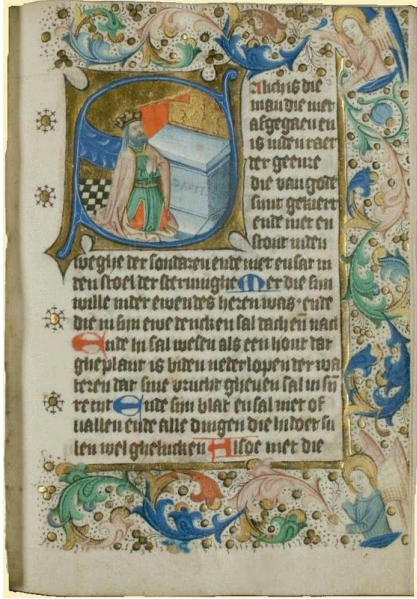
Salich is die man die niet afgegaen en is inden raet der getruwe die vanden wech sunt gestaen ende niet en stont inden wege der sondaren ende niet en sat in den stoel der sterfnisse. Mer die sim wille inder ewe ons heren was · ende die in sin ewe trachten sal dach en nacht Ende hi sal wesen als een hout dat gheplant is biden neder lopen der wateren dat sine vrucht gheuen sal in sire tijt Ende sijn blat en sal niet of uallen ende alle dinghen die hi doet sullen wel ghelucken Also niet die